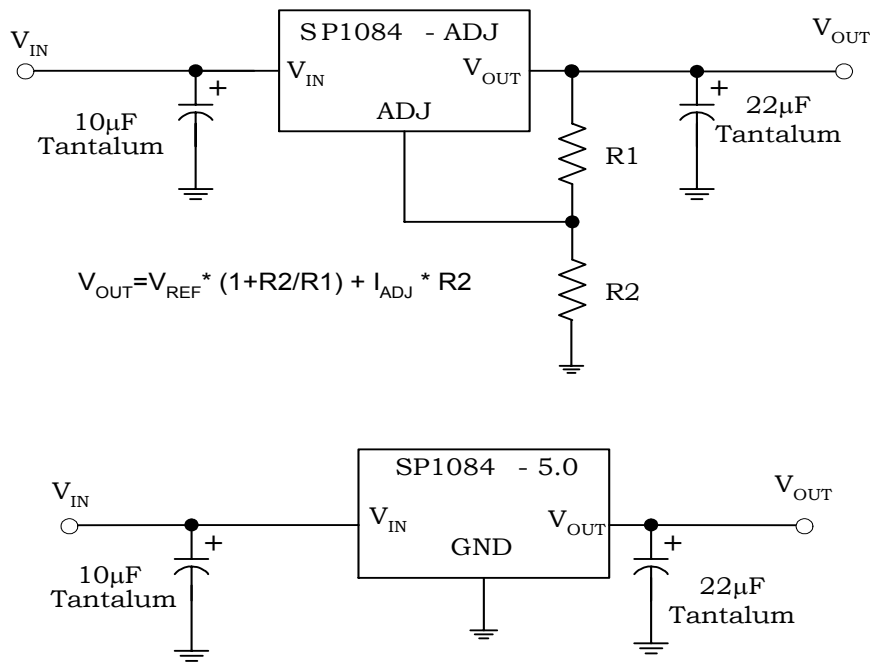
$V_{IN}$

SP1084 - ADJ

$V_{OUT}$

$V_{IN}$

$V_{OUT}$

ADJ

+

10μF Tantalum

R1

+

22μF Tantalum

$V_{OUT}=V_{REF}*(1+R2/R1)+I_{ADJ}*R2$

R2

$V_{IN}$

SP1084 - 5.0

$V_{OUT}$

$V_{IN}$

GND

$V_{OUT}$

+

10μF Tantalum

+

22μF Tantalum